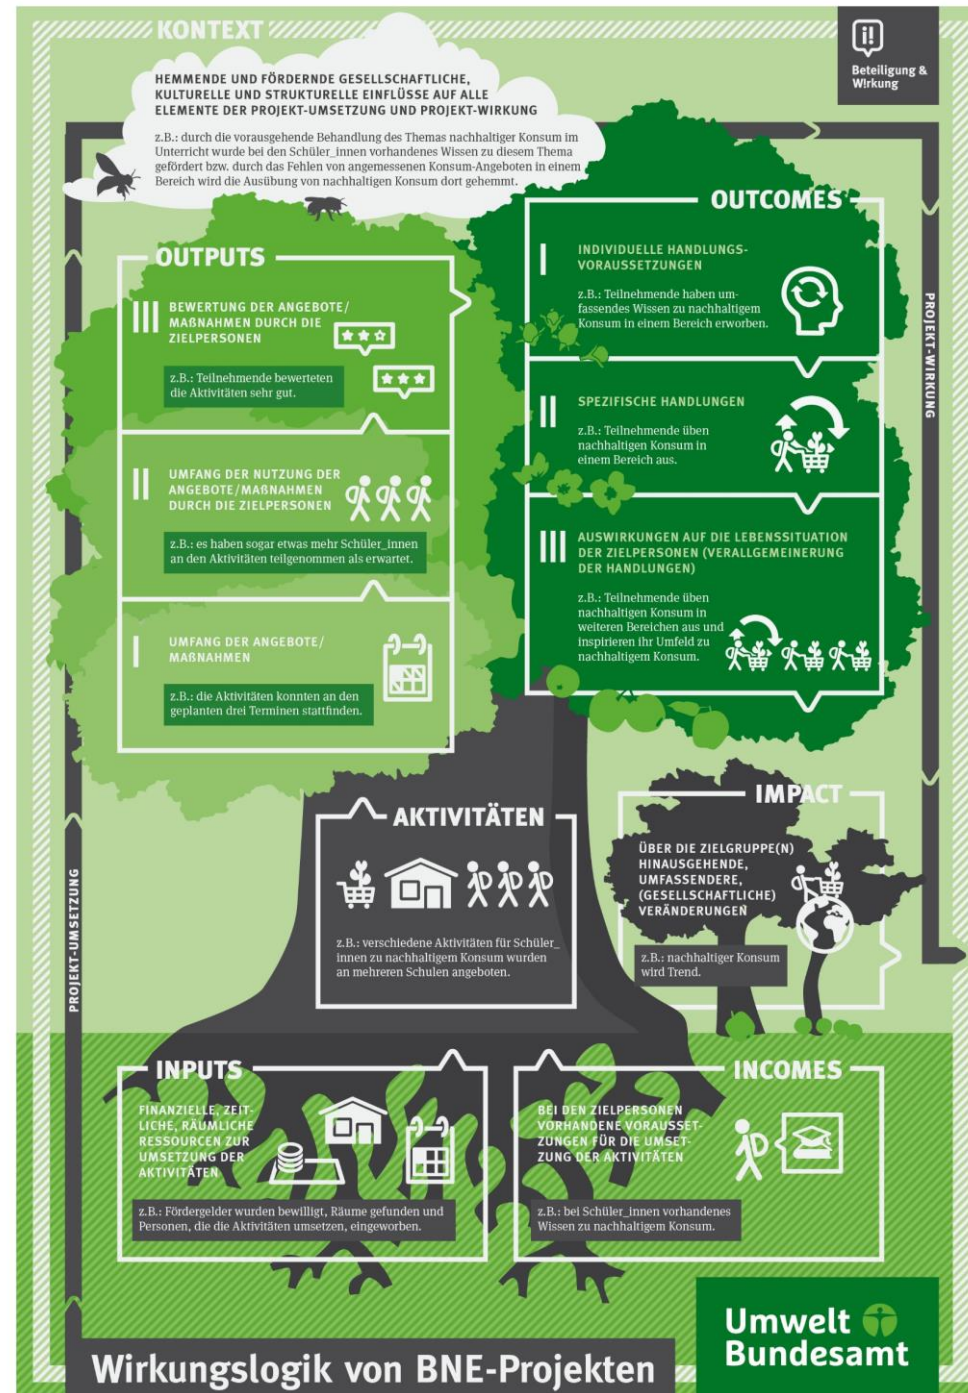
KONTEXT

HEMMENDE UND FÖRDERNDE GESELLSCHAFTLICHE, KULTURELLE UND STRUKTURELLE EINFLÜSSE AUF ALLE ELEMENTE DER PROJEKT-UMSETZUNG UND PROJEKT-WIRKUNG

z.B.: durch die vorausgehende Behandlung des Themas nachhaltiger Konsum im Unterricht wurde bei den Schüler_innen vorhandenes Wissen zu diesem Thema gefördert bzw. durch das Fehlen von angemessenen Konsum-Angeboten in einem Bereich wird die Ausübung von nachhaltigen Konsum dort gehemmt.

Beteiligung & Wirkung

OUTPUTS

III BEWERTUNG DER ANGEBOTE/ MAßNAHMEN DURCH DIE ZIELPERSONEN

z.B.: Teilnehmende bewerteten die Aktivitäten sehr gut.

II UMFANG DER NUTZUNG DER ANGEBOTE/MAßNAHMEN DURCH DIE ZIELPERSONEN

z.B.: es haben sogar etwas mehr Schüler_innen an den Aktivitäten teilgenommen als erwartet.

I UMFANG DER ANGEBOTE/ MAßNAHMEN

z.B.: die Aktivitäten konnten an den geplanten drei Terminen stattfinden.

OUTCOMES

I INDIVIDUELLE HANDLUNGS-VORAUSSETZUNGEN

z.B.: Teilnehmende haben umfassendes Wissen zu nachhaltigem Konsum in einem Bereich erworben.

II SPEZIFISCHE HANDLUNGEN

z.B.: Teilnehmende üben nachhaltigen Konsum in einem Bereich aus.

III AUSWIRKUNGEN AUF DIE LEBENSSITUATION DER ZIELPERSONEN (VERALLGEMEINERUNG DER HANDLUNGEN)

z.B.: Teilnehmende üben nachhaltigen Konsum in weiteren Bereichen aus und inspirieren ihr Umfeld zu nachhaltigem Konsum.

PROJEKT-WIRKUNG

IMPACT

ÜBER DIE ZIELGRUPPE(N) HINAUSGEHENDE, UMFASSENDERE, (GESELLSCHAFTLICHE) VERÄNDERUNGEN

z.B.: nachhaltiger Konsum wird Trend.

AKTIVITÄTEN

z.B.: verschiedene Aktivitäten für Schüler_innen zu nachhaltigem Konsum wurden an mehreren Schulen angeboten.

PROJEKT-UMSETZUNG

INPUTS

FINANZIELLE, ZEITLICHE, RÄUMLICHE RESSOURCEN ZUR UMSETZUNG DER AKTIVITÄTEN

z.B.: Fördergelder wurden bewilligt, Räume gefunden und Personen, die die Aktivitäten umsetzen, eingeworben.

INCOMES

BEI DEN ZIELPERSONEN VORHANDENE VORAUSSETZUNGEN FÜR DIE UMSETZUNG DER AKTIVITÄTEN

z.B.: bei Schüler_innen vorhandenes Wissen zu nachhaltigem Konsum.

Wirkungslogik von BNE-Projekten

Umwelt Bundesamt